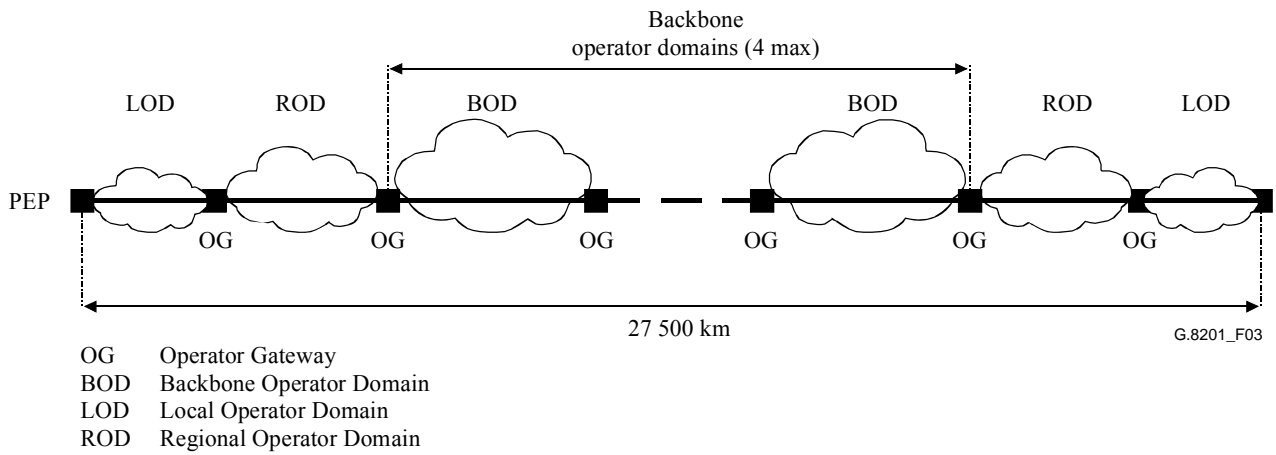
Backbone operator domains (4 max)

LOD ROD BOD BOD ROD LOD

PEP

OG OG OG OG OG OG

27 500 km

G.8201_F03

OG Operator Gateway
BOD Backbone Operator Domain
LOD Local Operator Domain
ROD Regional Operator Domain